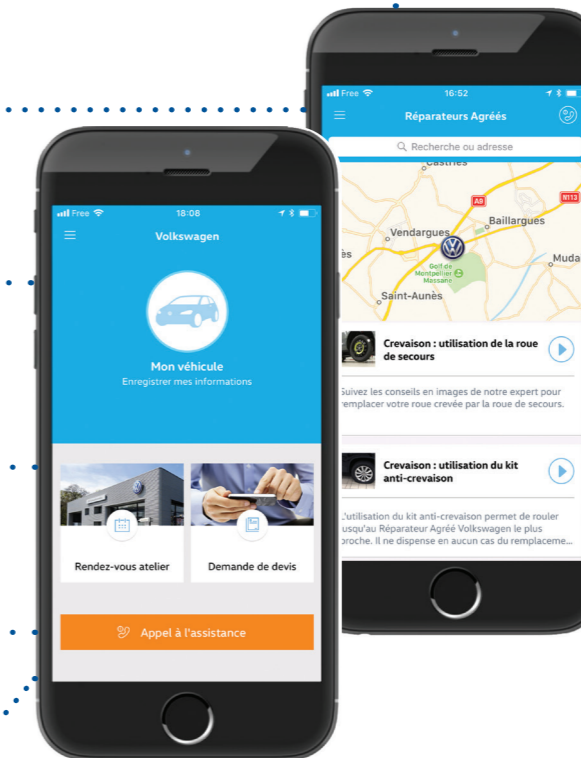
Free 16:52

Réparateurs Agréés

Recherche ou adresse

Castries
A9
N113
Baillargues
Vendargues
Golf de Montpellier Massane
ès
Muda
Saint-Aunès

Crevaison : utilisation de la roue de secours

Suivez les conseils en images de notre expert pour remplacer votre roue crevée par la roue de secours.

Crevaison : utilisation du kit anti-crevaison

L'utilisation du kit anti-crevaison permet de rouler jusqu'au Réparateur Agréé Volkswagen le plus proche. Il ne dispense en aucun cas du remplaceme...

Free 18:08

Volkswagen

Mon véhicule
Enregistrer mes informations

Rendez-vous atelier

Demande de devis

Appel à l'assistance